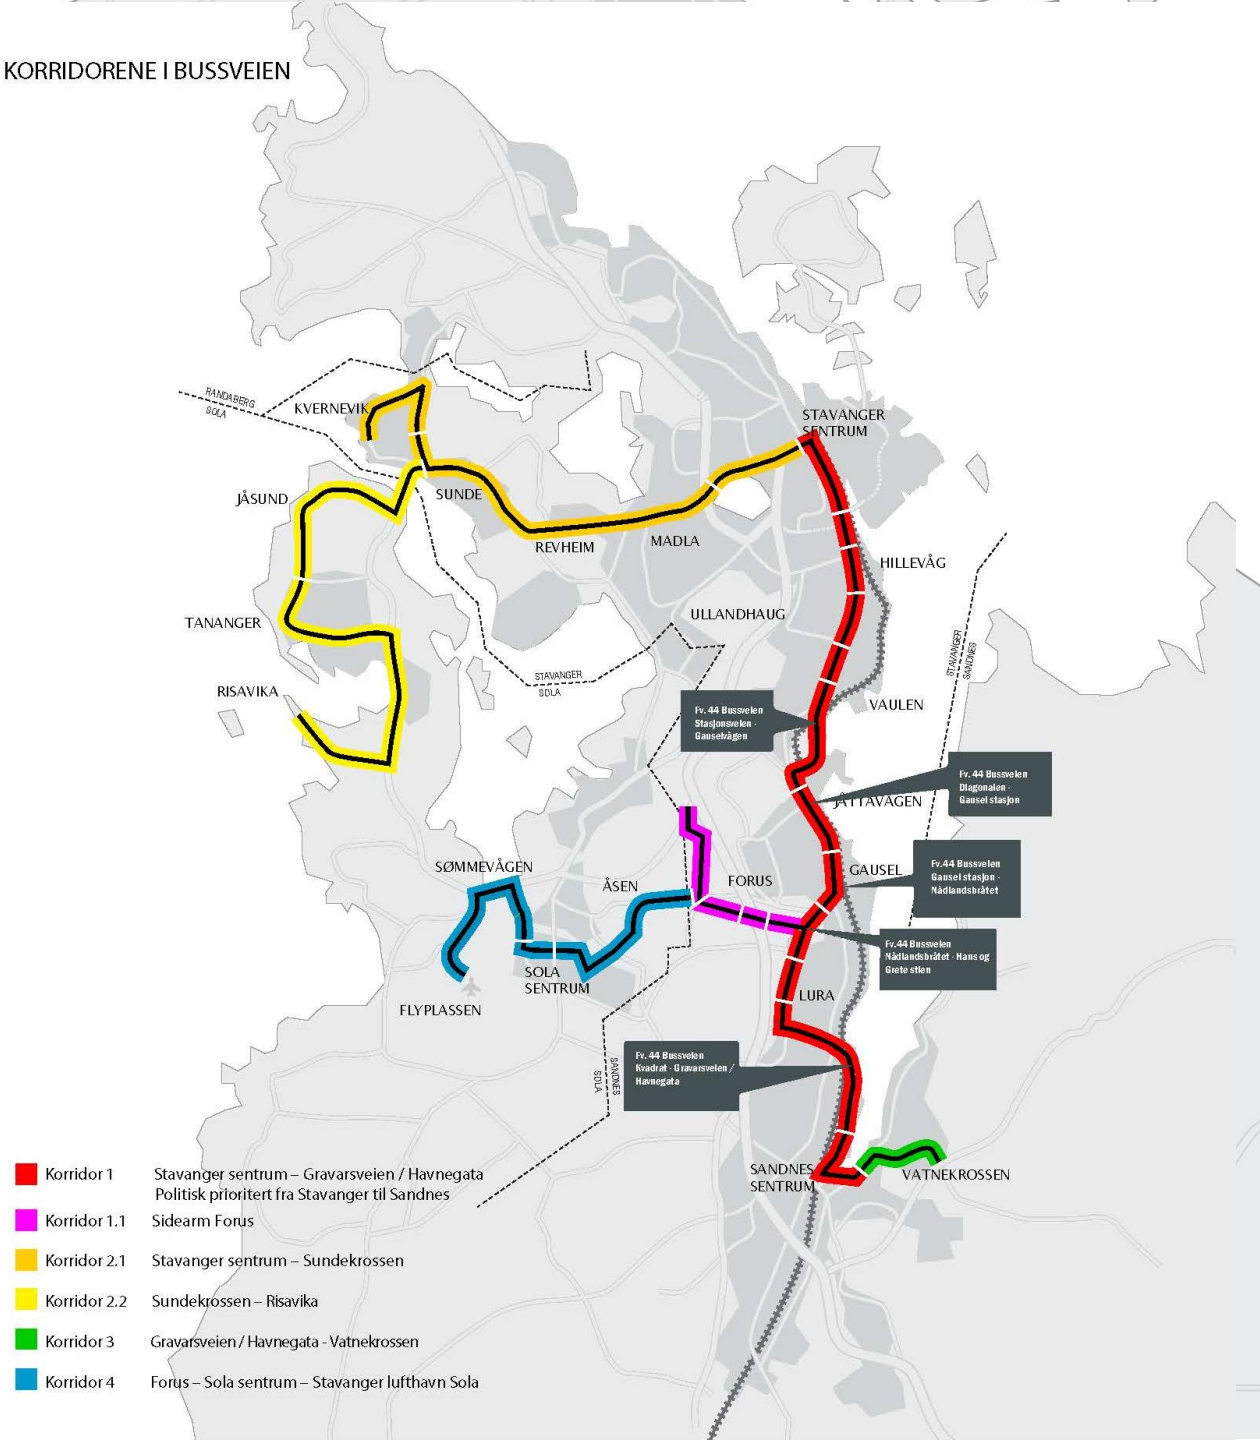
KORRIDORENE I BUSSVEIEN

RANDABERG
SOLA
KVERNEVIK
STAVANGER SENTRUM
JÅSUND
SUNDE
REVHEIM
MADLA
HILLEVÅG
TANANGER
ULLANDHAUG
STAVANGER
SANDNES
RISAVIKA
STAVANGER
SOLA
VAULEN

Fv. 44 Bussveien Stasjonsveien - Gauselvågen

Fv. 44 Bussveien Diagonalen - Gausel stasjon

JÅTTAVÅGEN
SØMMEVÅGEN
ÅSEN
FORUS
GAUSEL

Fv.44 Bussveien Gausel stasjon - Nådlandsbråtet

Fv.44 Bussveien Nådlandsbråtet - Hans og Grete stien

SOLA SENTRUM
LURA
FLYPLASSEN
SANDNES
SOLA

Fv. 44 Bussveien Kvadrat - Gravarsveien / Havnegata

SANDNES SENTRUM
VATNEKROSSEN

Korridor 1 Stavanger sentrum – Gravarsveien / Havnegata
Politisk prioritert fra Stavanger til Sandnes
Korridor 1.1 Sidearm Forus
Korridor 2.1 Stavanger sentrum – Sundekrossen
Korridor 2.2 Sundekrossen – Risavika
Korridor 3 Gravarsveien / Havnegata - Vatnekrossen
Korridor 4 Forus – Sola sentrum – Stavanger lufthavn Sola